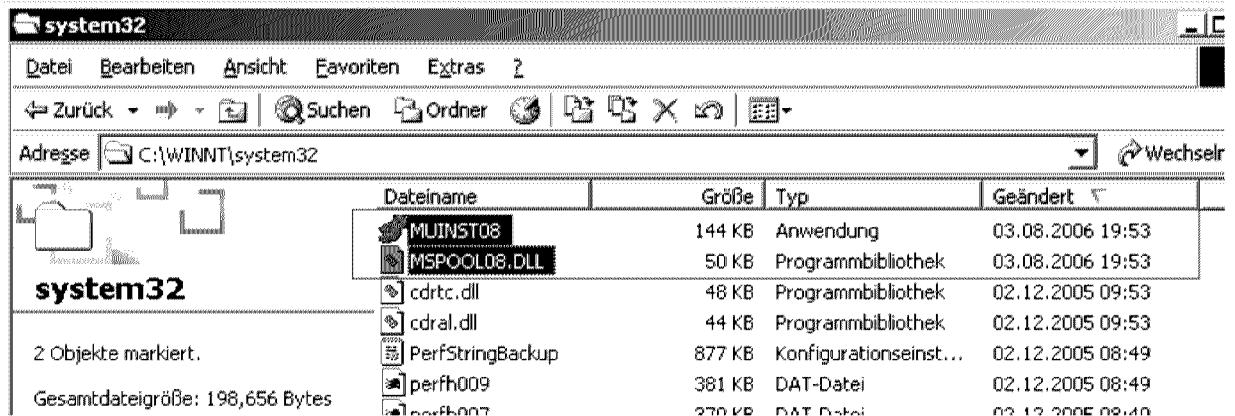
system32

Datei Bearbeiten Ansicht Favoriten Extras ?

Zurück Suchen Ordner

Adresse C:\WINNT\system32 Wechseln

system32

2 Objekte markiert.

Gesamtdateigröße: 198,656 Bytes

| Dateiname | Größe | Typ | Geändert |
|---|---|---|---|
| MUINST08 | 144 KB | Anwendung | 03.08.2006 19:53 |
| MSPOOL08.DLL | 50 KB | Programmbibliothek | 03.08.2006 19:53 |
| cdrtc.dll | 48 KB | Programmbibliothek | 02.12.2005 09:53 |
| cdral.dll | 44 KB | Programmbibliothek | 02.12.2005 09:53 |
| PerfStringBackup | 877 KB | Konfigurationseinst... | 02.12.2005 08:49 |
| perfh009 | 381 KB | DAT-Datei | 02.12.2005 08:49 |
| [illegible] | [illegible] | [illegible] | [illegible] |